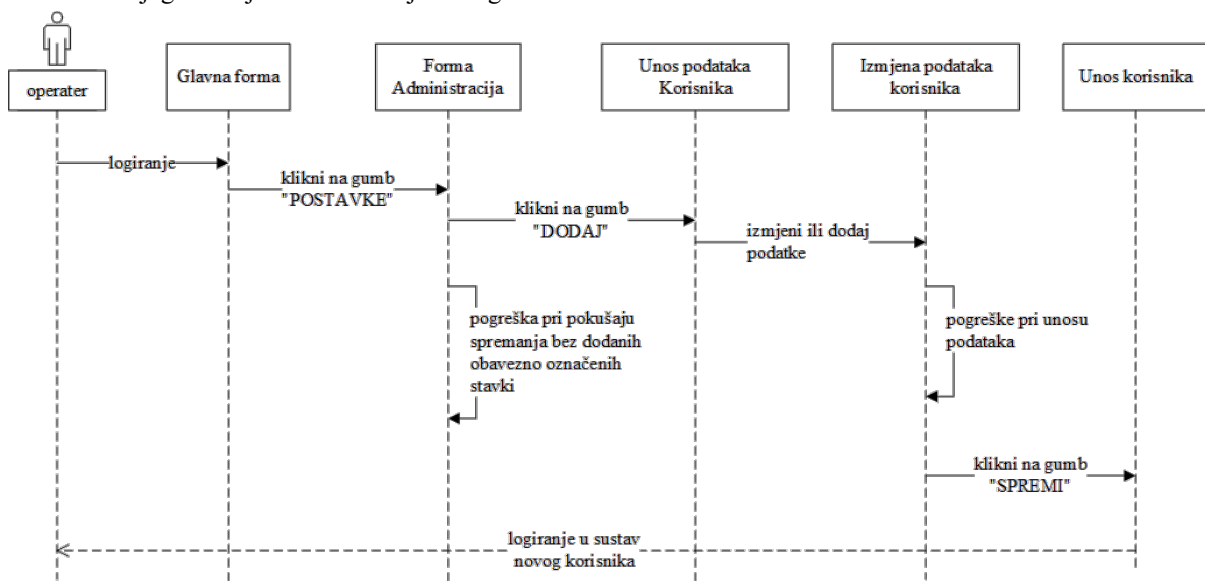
operater

Glavna forma

Forma Administracija

Unos podataka Korisnika

Izmjena podataka korisnika

Unos korisnika

logiranje

klikni na gumb "POSTAVKE"

klikni na gumb "DODAJ"

izmjeni ili dodaj podatke

pogreška pri pokušaju spremanja bez dodanih obavezno označenih stavki

pogreške pri unosu podataka

klikni na gumb "SPREMI"

logiranje u sustav novog korisnika